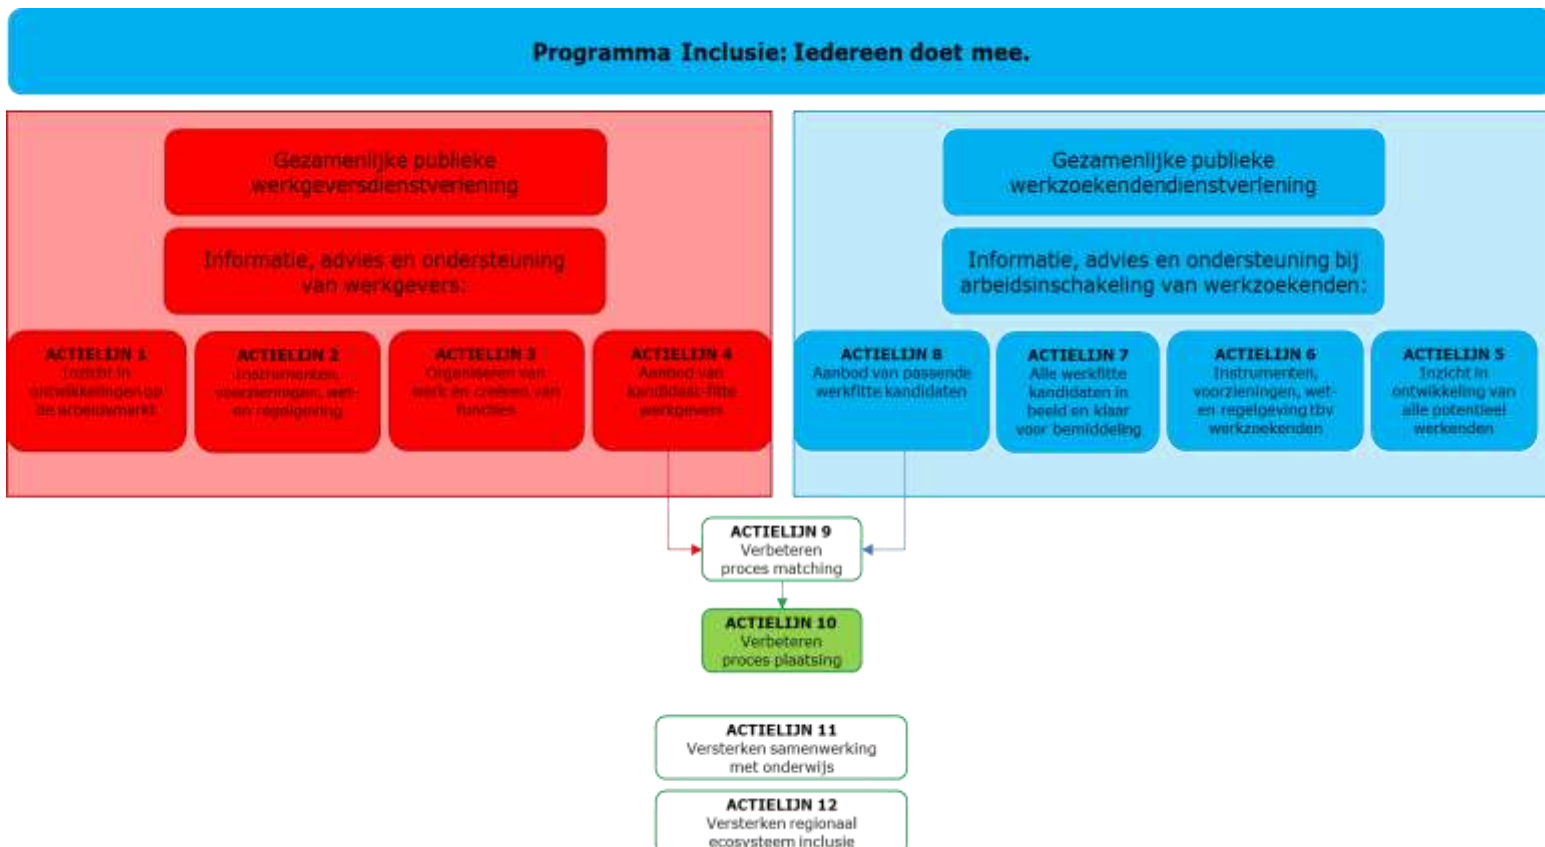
Programma Inclusie: Iedereen doet mee.

Gezamenlijke publieke werkgeversdienstverlening

Informatie, advies en ondersteuning van werkgevers:

ACTIELIJN 1
Inzicht in ontwikkelingen op de arbeidsmarkt

ACTIELIJN 2
Instrumenten, voorzieningen, wet- en regelgeving

ACTIELIJN 3
Organiseren van werk en creëren van functies

ACTIELIJN 4
Aanbod van kandidaat-fitte werkgevers

Gezamenlijke publieke werkzoekendendienstverlening

Informatie, advies en ondersteuning bij arbeidsinschakeling van werkzoekenden:

ACTIELIJN 8
Aanbod van passende werkfitte kandidaten

ACTIELIJN 7
Alle werkfitte kandidaten in beeld en klaar voor bemiddeling

ACTIELIJN 6
Instrumenten, voorzieningen, wet- en regelgeving tbv werkzoekenden

ACTIELIJN 5
Inzicht in ontwikkeling van alle potentieel werkenden

ACTIELIJN 9
Verbeteren proces matching

ACTIELIJN 10
Verbeteren proces plaatsing

ACTIELIJN 11
Versterken samenwerking met onderwijs

ACTIELIJN 12
Versterken regionaal ecosysteem inclusie